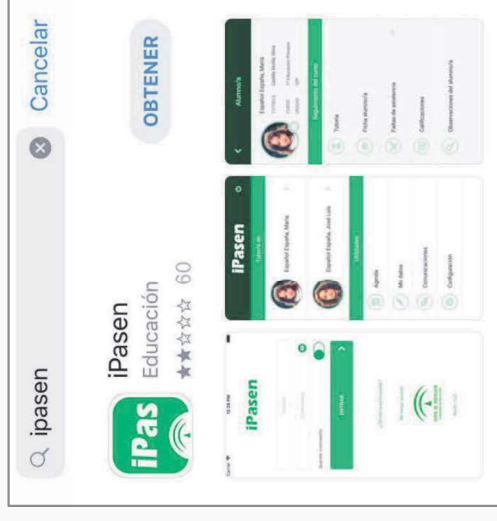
ipasen
Cancelar
iPas
iPasen
Educación
60
OBTENER
iPasen
iPasen
Tutoría de
Español España, María
Español España, José Luis
Utilidades
Agenda
Mis datos
Comunicaciones
Configuración
Alumno/a
Español España, María
Seguimiento del curso
Tutoría
Ficha alumno/a
Faltas de asistencia
Calificaciones
Observaciones del alumno/a
ENTRAR